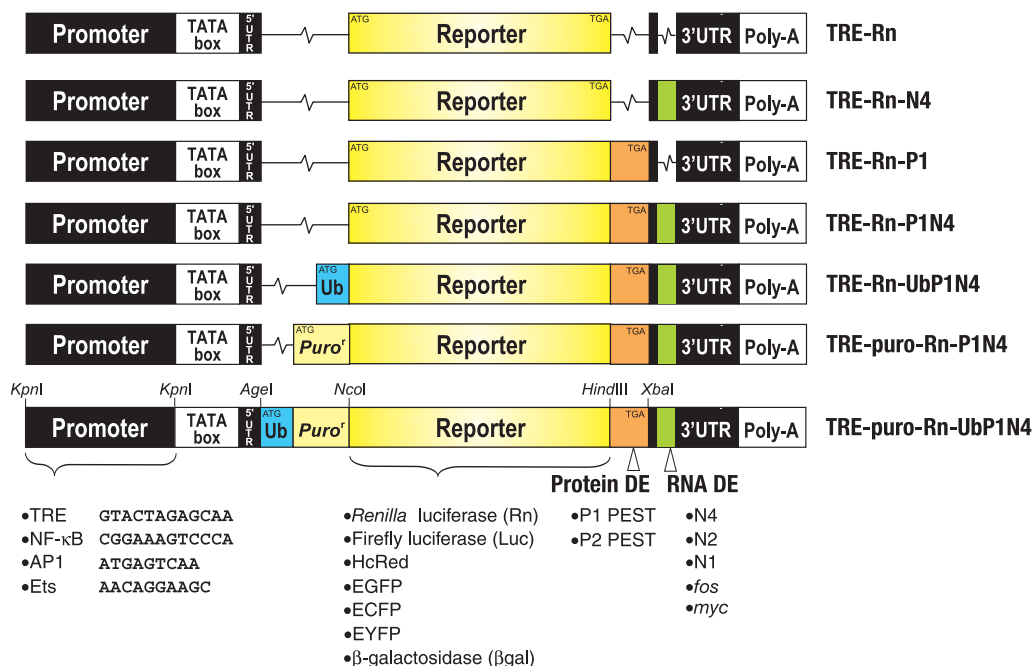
Promoter TATA box 5' UTR ATG Reporter TGA 3'UTR Poly-A TRE-Rn

Promoter TATA box 5' UTR ATG Reporter TGA 3'UTR Poly-A TRE-Rn-N4

Promoter TATA box 5' UTR ATG Reporter TGA 3'UTR Poly-A TRE-Rn-P1

Promoter TATA box 5' UTR ATG Reporter TGA 3'UTR Poly-A TRE-Rn-P1N4

Promoter TATA box 5' UTR ATG Ub Reporter TGA 3'UTR Poly-A TRE-Rn-UbP1N4

Promoter TATA box 5' UTR ATG Puro$^r$ Reporter TGA 3'UTR Poly-A TRE-puro-Rn-P1N4

KpnI KpnI AgeI NcoI HindIII XbaI

Promoter TATA box 5' UTR ATG Ub Puro$^r$ Reporter TGA 3'UTR Poly-A TRE-puro-Rn-UbP1N4

Protein DE RNA DE

•TRE GTACTAGAGCAA
•NF-κB CGGAAAGTCCCA
•AP1 ATGAGTCAA
•Ets AACAGGAAGC

•Renilla luciferase (Rn)
•Firefly luciferase (Luc)
•HcRed
•EGFP
•ECFP
•EYFP
•β-galactosidase (βgal)

•P1 PEST
•P2 PEST

•N4
•N2
•N1
•fos
•myc